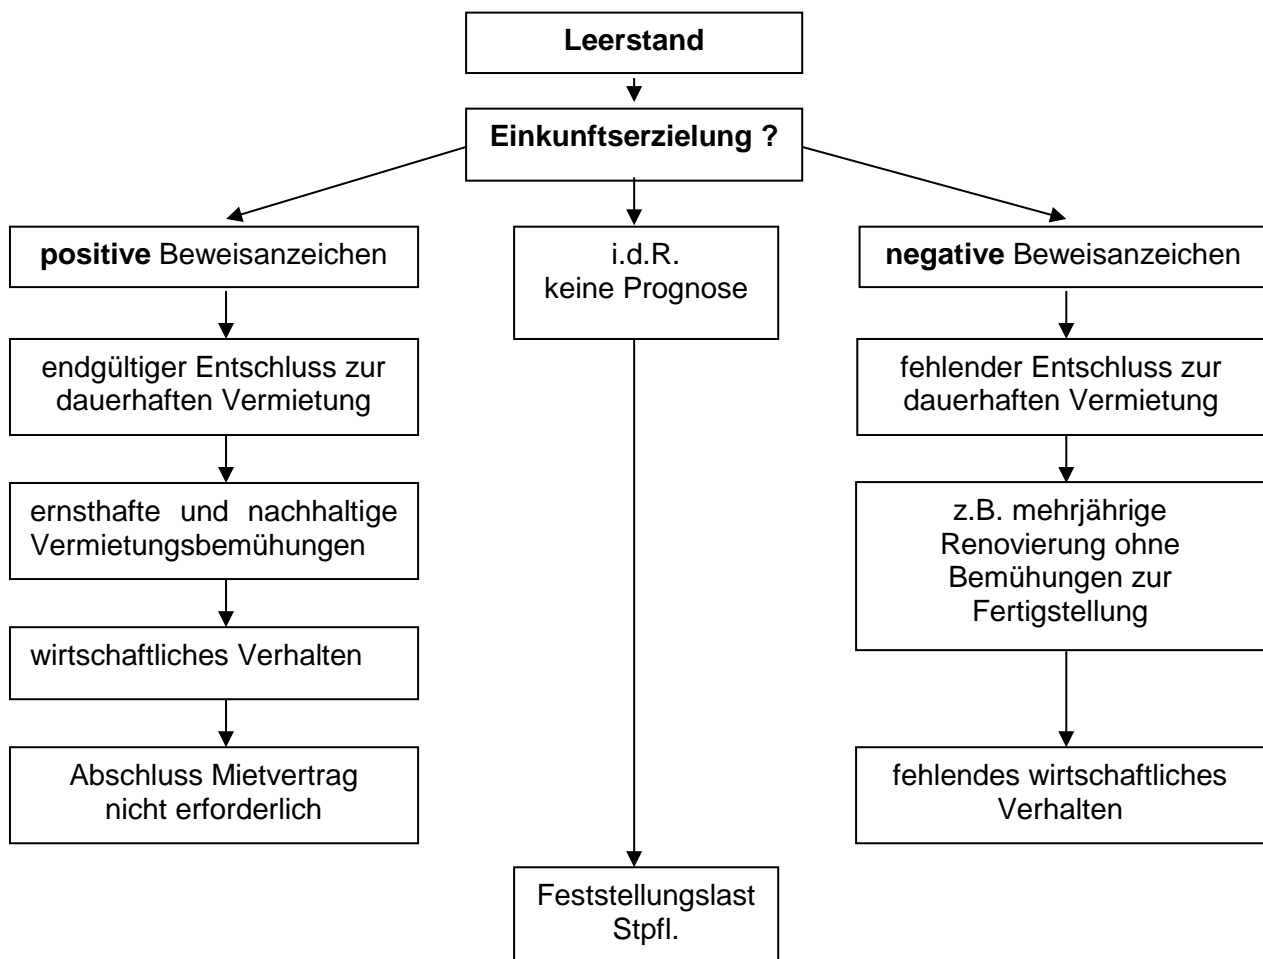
Leerstand

Einkunftserzielung ?

positive Beweisanzeichen

endgültiger Entschluss zur dauerhaften Vermietung

ernsthafte und nachhaltige Vermietungsbemühungen

wirtschaftliches Verhalten

Abschluss Mietvertrag nicht erforderlich

i.d.R. keine Prognose

Feststellungslast Stpfl.

negative Beweisanzeichen

fehlender Entschluss zur dauerhaften Vermietung

z.B. mehrjährige Renovierung ohne Bemühungen zur Fertigstellung

fehlendes wirtschaftliches Verhalten